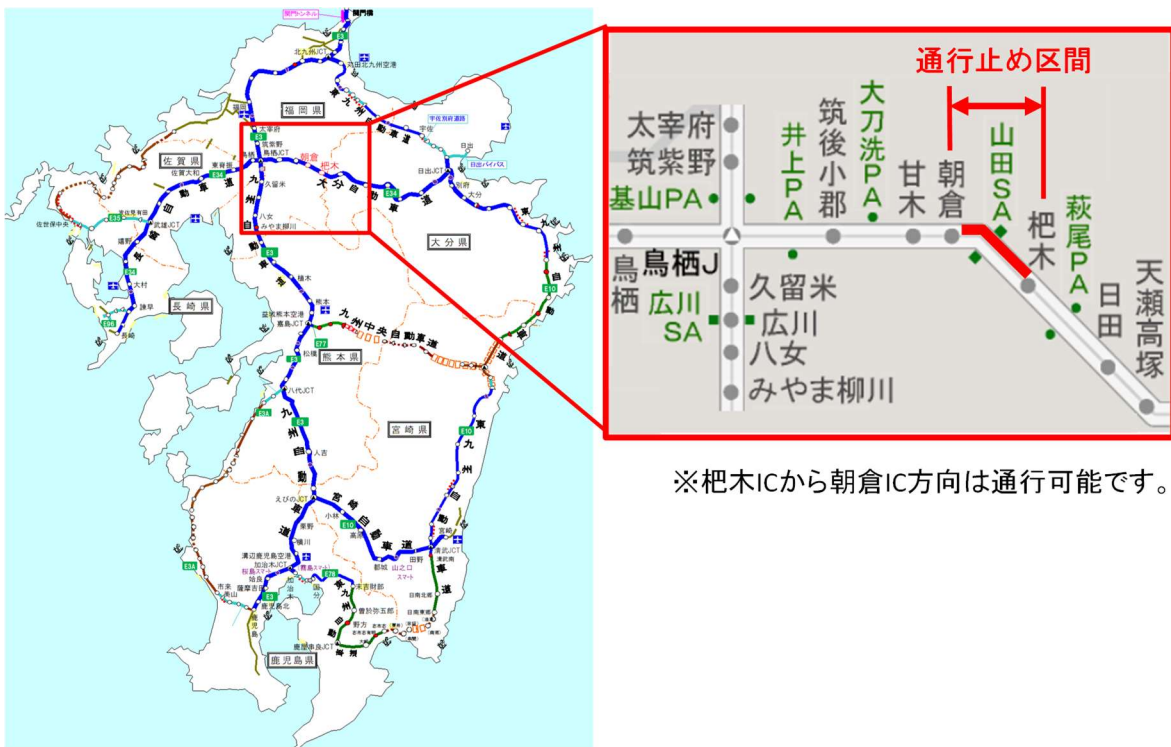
関門トンネル
門司港
E3
北九州JCT
小倉東
北九州空港
苅田北九州空港
福岡
福岡県
東九州
九州
宇佐
E34
太宰府
筑紫野
鳥栖JCT
朝倉
杷木
日出
E10
平成別府道路
日出バイパス
佐賀県
佐賀大和
東背振
大分
大分自動車道
E34
長崎自動車道
武雄JCT
佐世保中央
E34
嬉野
大村
長崎県
諫早
長崎
E34
久留米
八女
みやま柳川
九州自動車道
E3
大分県
E10
植木
熊本
益城熊本空港
嘉島JCT
九州中央自動車道
E77
松橋
熊本県
八代JCT
E3A
E3
九州自動車道
人吉
宮崎県
E10
東九州自動車道
えびのJCT
宮崎自動車道
小林
高原
E10
栗野
横川
溝辺鹿児島空港
加治木JCT
桜島スマート
始良
薩摩吉田
市来
串木野
E3A
E3
鹿児島北
鹿児島
都城
山之口スマート
田野
清武JCT
清武南
宮崎
E78
末吉財部
曽於弥五郎
東九州自動車道
志布志
野方
鹿屋串良JCT
鹿児島県
日南東郷
日南北郷

通行止め区間
太宰府
筑紫野
基山PA
井上PA
筑後小郡
大刀洗PA
甘木
朝倉
山田SA
杷木
萩尾PA
日田
天瀬高塚
鳥栖
鳥栖J
広川SA
久留米
広川
八女
みやま柳川

※杷木ICから朝倉IC方向は通行可能です。